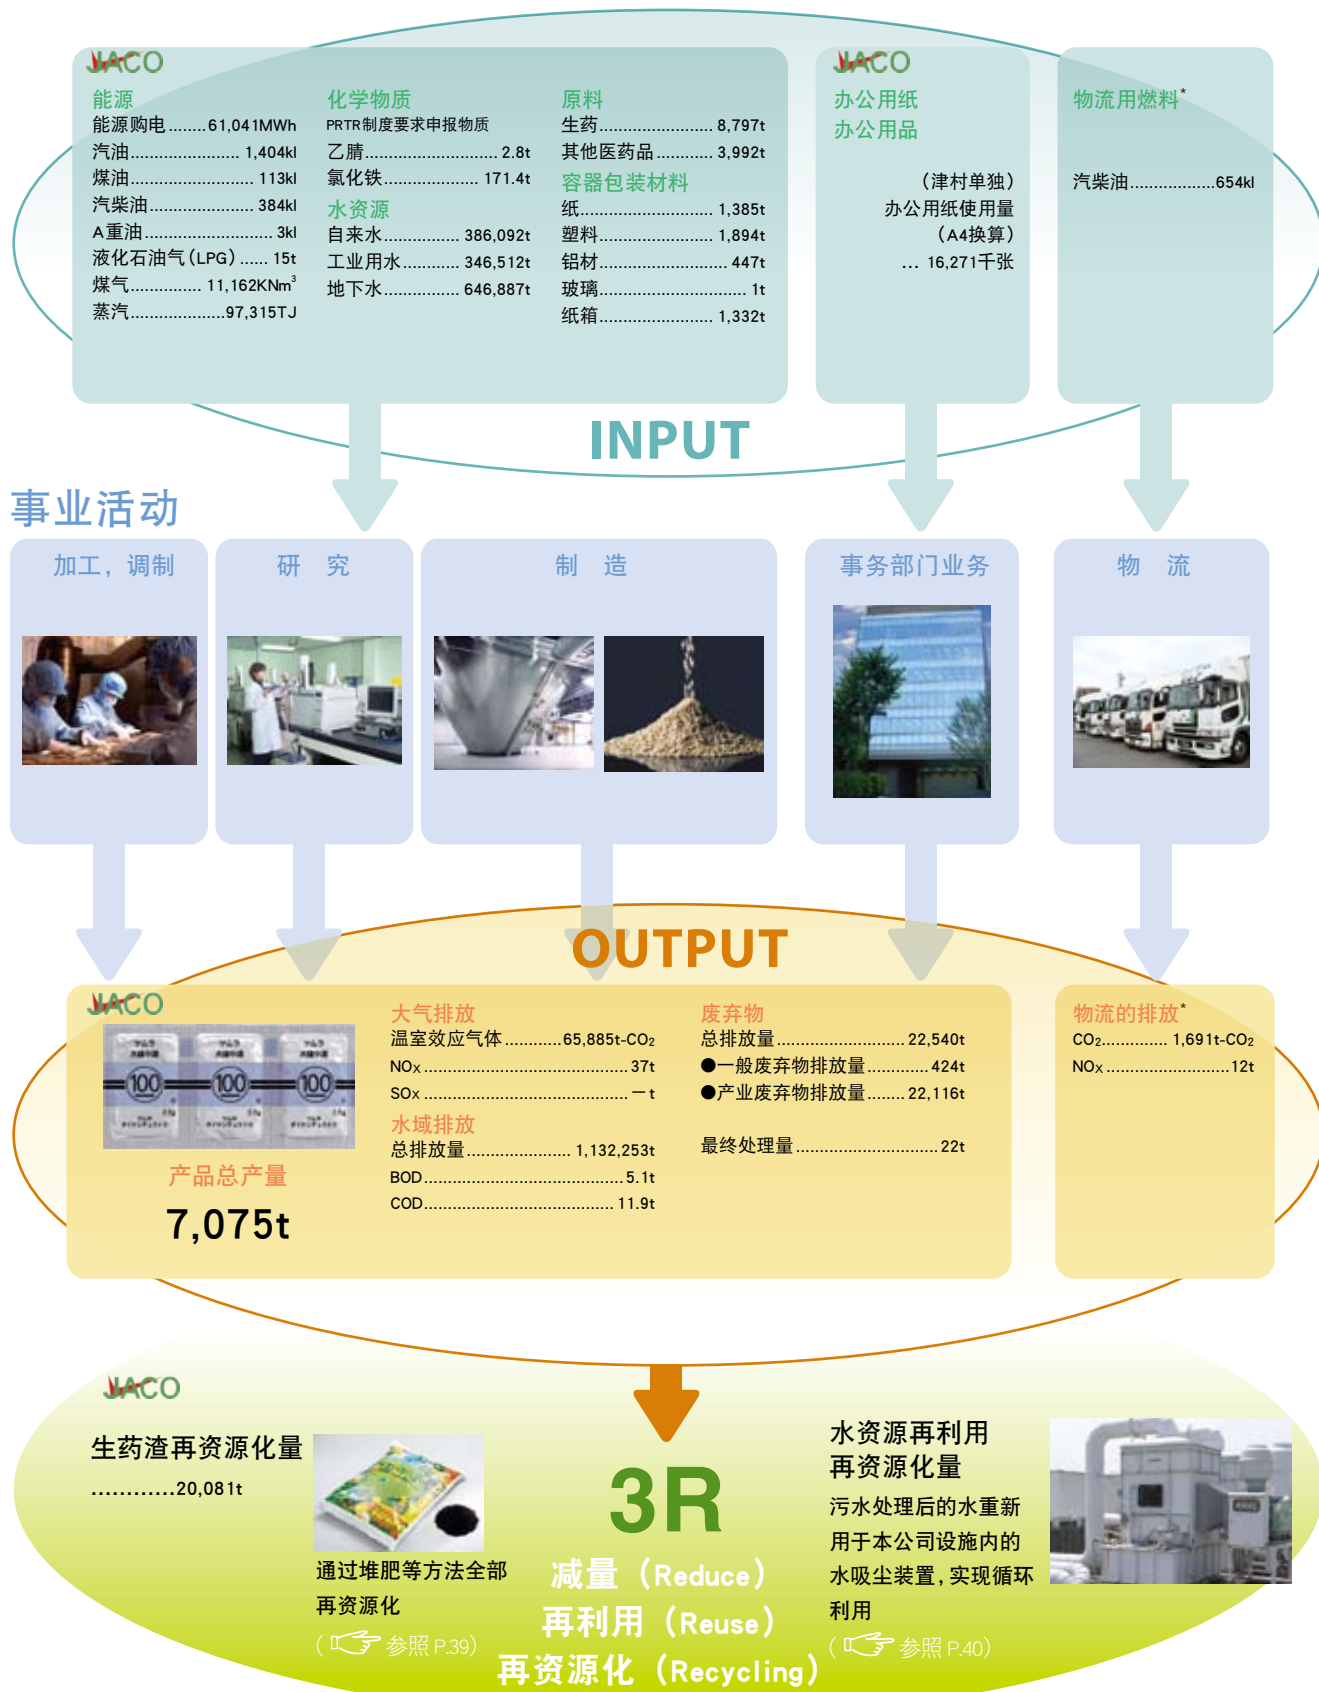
JACO

能源
能源购电........61,041MWh
汽油........................ 1,404kl
煤油........................ 113kl
汽柴油...................... 384kl
A重油........................ 3kl
液化石油气(LPG) ...... 15t
煤气............. 11,162KNm$^3$
蒸汽...................97,315TJ

化学物质
PRTR制度要求申报物质
乙腈........................ 2.8t
氯化铁.................. 171.4t
水资源
自来水............... 386,092t
工业用水........... 346,512t
地下水............... 646,887t

原料
生药.......................... 8,797t
其他医药品........... 3,992t
容器包装材料
纸............................. 1,385t
塑料......................... 1,894t
铝材........................... 447t
玻璃............................. 1t
纸箱......................... 1,332t

JACO
办公用纸
办公用品

（津村单独）
办公用纸使用量
（A4换算）
... 16,271千张

物流用燃料*

汽柴油..................654kl

INPUT

事业活动

加工，调制

研　究

制　造

事务部门业务

物　流

OUTPUT

JACO

产品总产量
7,075t

大气排放
温室效应气体...........65,885t-$CO_2$
NOx.........................................37t
SOx ........................................ — t
水域排放
总排放量..................... 1,132,253t
BOD...........................................5.1t
COD.........................................11.9t

废弃物
总排放量.......................... 22,540t
●一般废弃物排放量............ 424t
●产业废弃物排放量........ 22,116t

最终处理量............................ 22t

物流的排放*
$CO_2$............. 1,691t-$CO_2$
NOx .......................... 12t

JACO
生药渣再资源化量
............20,081t

通过堆肥等方法全部再资源化
（参照 P.39）

3R
减量（Reduce）
再利用（Reuse）
再资源化（Recycling）

水资源再利用
再资源化量
污水处理后的水重新用于本公司设施内的水吸尘装置，实现循环利用
（参照 P.40）